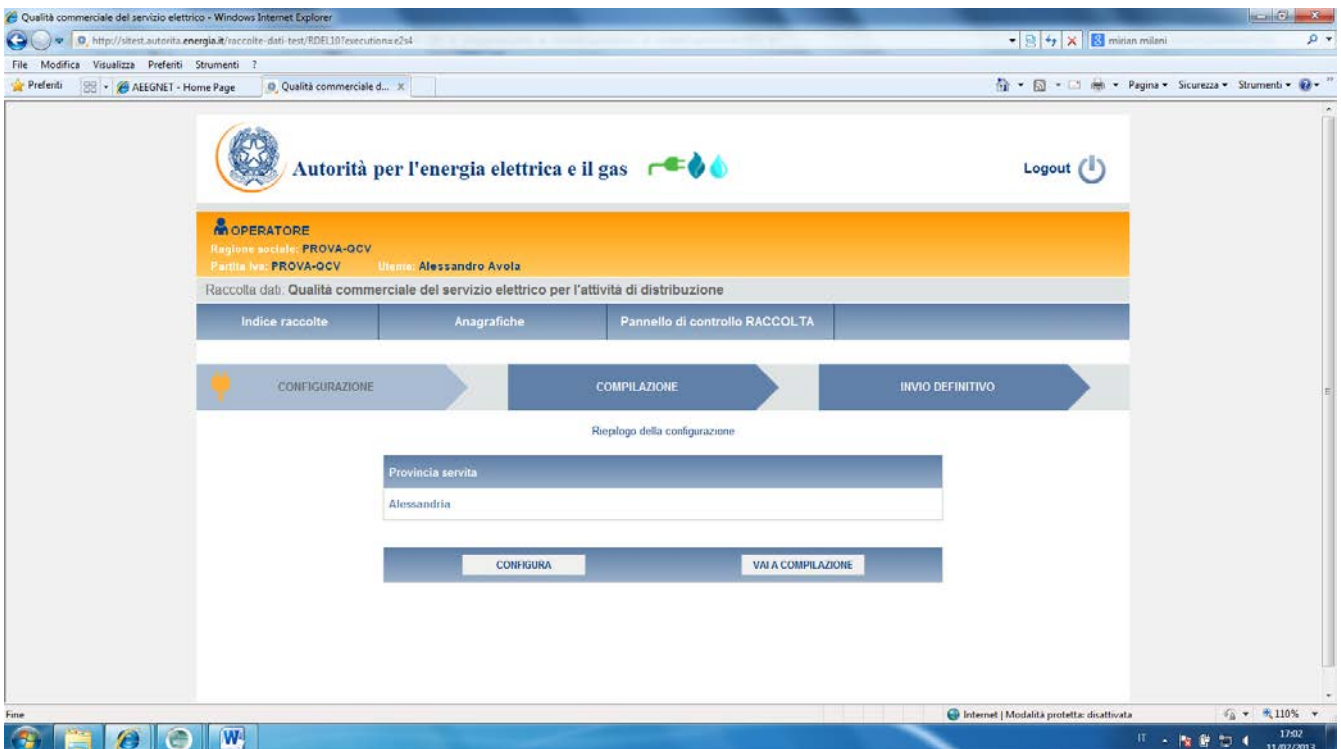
Qualità commerciale del servizio elettrico - Windows Internet Explorer

http://sitest.autorita.energia.it/raccolte-dati-test/RDEL10?execution=e2s4

mirian milani

File Modifica Visualizza Preferiti Strumenti ?

Preferiti

AEEGNET - Home Page

Qualità commerciale d...

Pagina ▾ Sicurezza ▾ Strumenti ▾

Autorità per l'energia elettrica e il gas

Logout

OPERATORE
Ragione sociale: PROVA-QCV
Partita Iva: PROVA-QCV Utente: Alessandro Avola

Raccolta dati: Qualità commerciale del servizio elettrico per l'attività di distribuzione

Indice raccolte | Anagrafiche | Pannello di controllo RACCOLTA

CONFIGURAZIONE | COMPILAZIONE | INVIO DEFINITIVO

Riepilogo della configurazione

| Provincia servita |
|---|
| Alessandria |

CONFIGURA | VAI A COMPILAZIONE

Fine

Internet | Modalità protetta: disattivata

110%

IT

17:02
11/02/2013